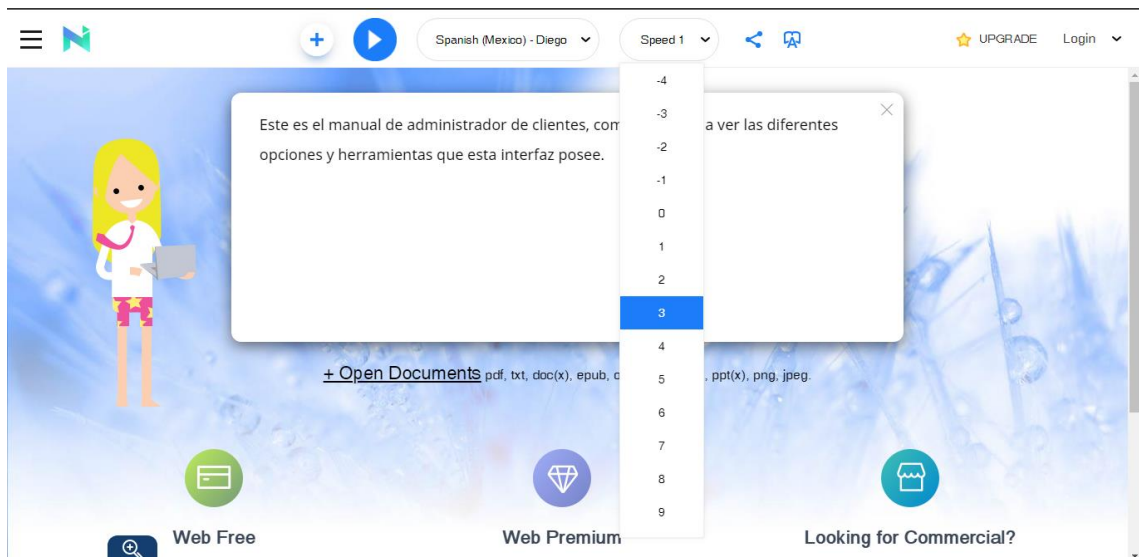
Spanish (Mexico) - Diego

Speed 1

UPGRADE

Login

-4
-3
-2
-1
0
1
2
3
4
5
6
7
8
9

Este es el manual de administrador de clientes, com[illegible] a ver las diferentes opciones y herramientas que esta interfaz posee.

+ Open Documents pdf, txt, doc(x), epub, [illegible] ppt(x), png, jpeg.

Web Free

Web Premium

Looking for Commercial?